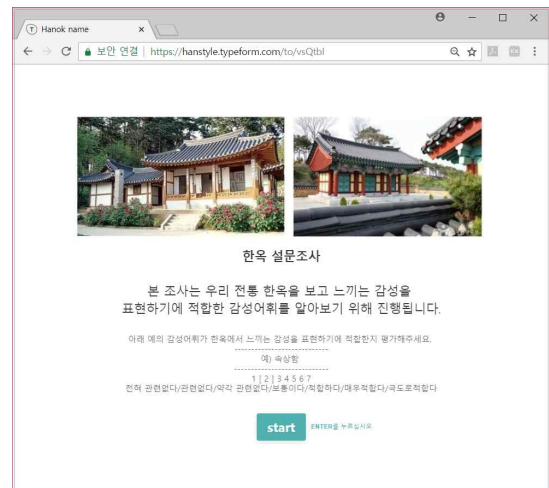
Hanok name ×

← → C 보안 연결 | https://hanstyle.typeform.com/to/vsQtbl

한옥 설문조사

본 조사는 우리 전통 한옥을 보고 느끼는 감성을 표현하기에 적합한 감성어휘를 알아보기 위해 진행됩니다.

아래 예의 감성어휘가 한옥에서 느끼는 감성을 표현하기에 적합한지 평가해주세요.

예) 속상함

1 | 2 | 3 | 4 | 5 6 7
전혀 관련없다/관련없다/약간 관련없다/보통이다/적합하다/매우적합다/극도로적합다

start ENTER를 누르십시오